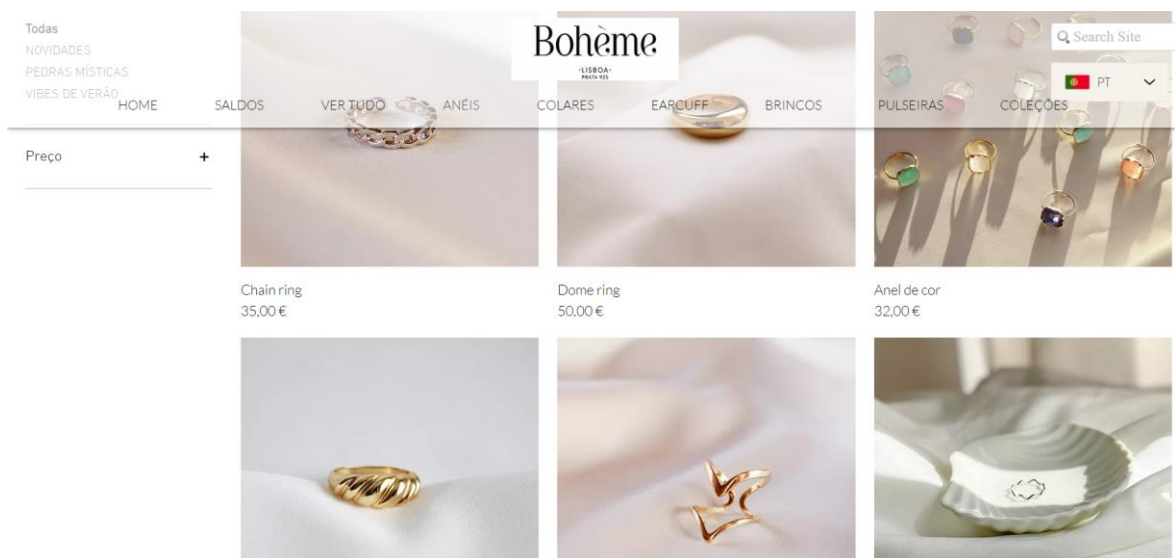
Todas
NOVIDADES
PEDRAS MÍSTICAS
VIBES DE VERÃO

Bohème
·LISBOA·
PRATA 925

Search Site

PT

HOME SALDOS VER TUDO ANÉIS COLARES EARCUFF BRINCOS PULSEIRAS COLEÇÕES

Preço +

Chain ring
35,00 €

Dome ring
50,00 €

Anel de cor
32,00 €